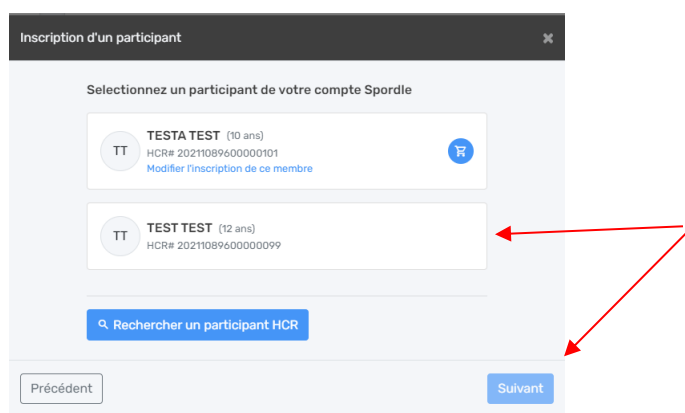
Inscription d'un participant

×

Selectionnez un participant de votre compte Spordle

TT
TESTA TEST (10 ans)
HCR# 20211089600000101
Modifier l'inscription de ce membre

TT
TEST TEST (12 ans)
HCR# 20211089600000099

Rechercher un participant HCR

Précédent

Suivant